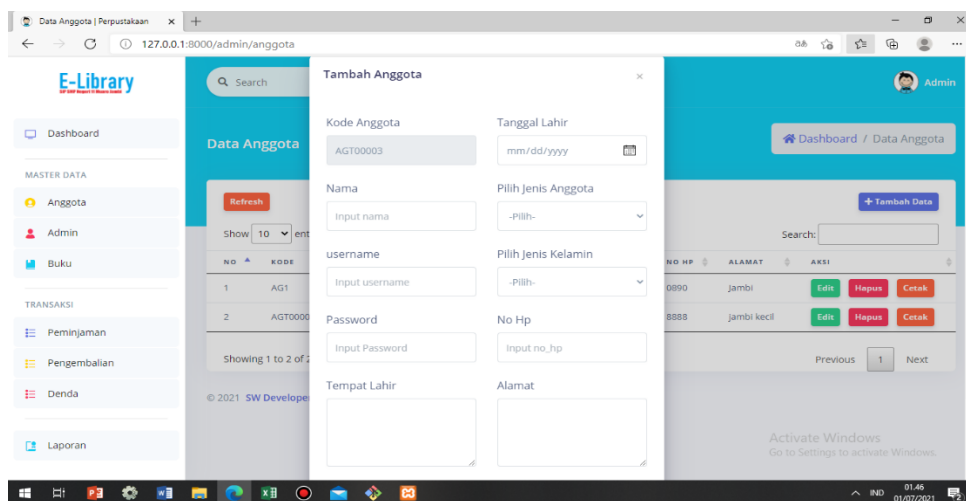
Data Anggota | Perpustakaan

127.0.0.1:8000/admin/anggota

E-Library

Search

Admin

Dashboard

MASTER DATA

Anggota

Admin

Buku

TRANSAKSI

Peminjaman

Pengembalian

Denda

Laporan

Data Anggota

Dashboard / Data Anggota

Refresh

+ Tambah Data

Show 10 ent

Search:

| NO | KODE | NO HP | ALAMAT | AKSI |
|---|---|---|---|---|
| 1 | AG1 | 0890 | jambi | Edit Hapus Cetak |
| 2 | AGT0000 | 8888 | jambi kecil | Edit Hapus Cetak |

Showing 1 to 2 of 2

Previous 1 Next

© 2021 SW Develope

Tambah Anggota

×

Kode Anggota

AGT00003

Tanggal Lahir

mm/dd/yyyy

Nama

Input nama

Pilih Jenis Anggota

-Pilih-

username

Input username

Pilih Jenis Kelamin

-Pilih-

Password

Input Password

No Hp

Input no_hp

Tempat Lahir

Alamat

Activate Windows
Go to Settings to activate Windows.

IND 01.46 01/07/2021